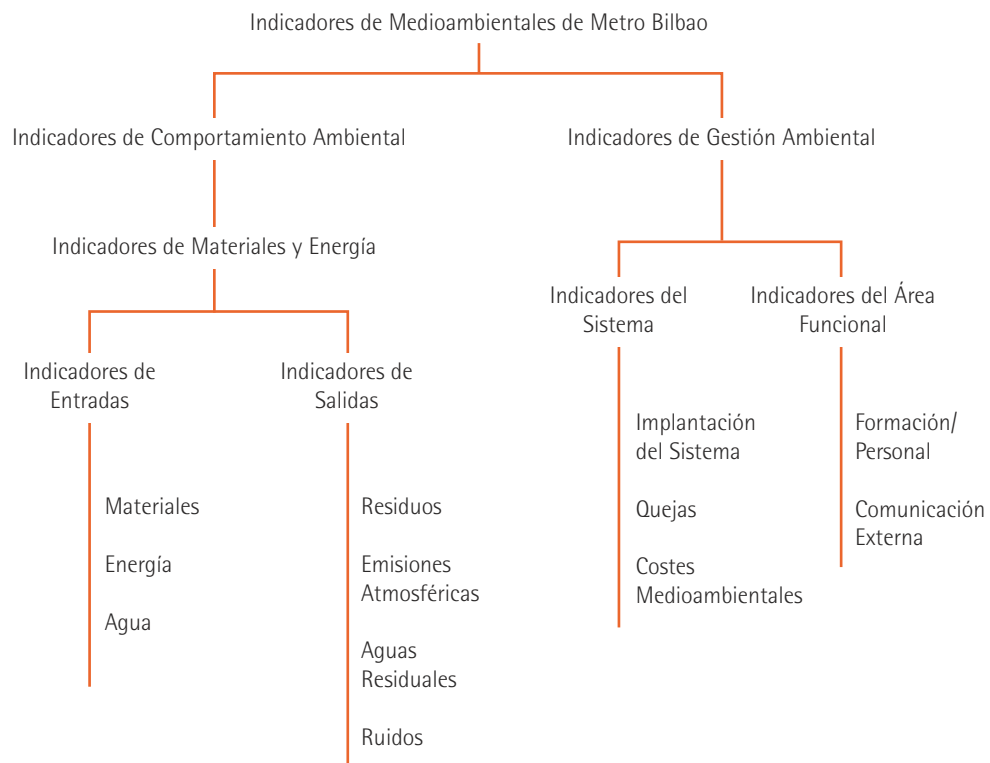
Indicadores de Medioambientales de Metro Bilbao

Indicadores de Comportamiento Ambiental

Indicadores de Materiales y Energía

Indicadores de Entradas

Materiales

Energía

Agua

Indicadores de Salidas

Residuos

Emisiones Atmosféricas

Aguas Residuales

Ruidos

Indicadores de Gestión Ambiental

Indicadores del Sistema

Implantación del Sistema

Quejas

Costes Medioambientales

Indicadores del Área Funcional

Formación/ Personal

Comunicación Externa